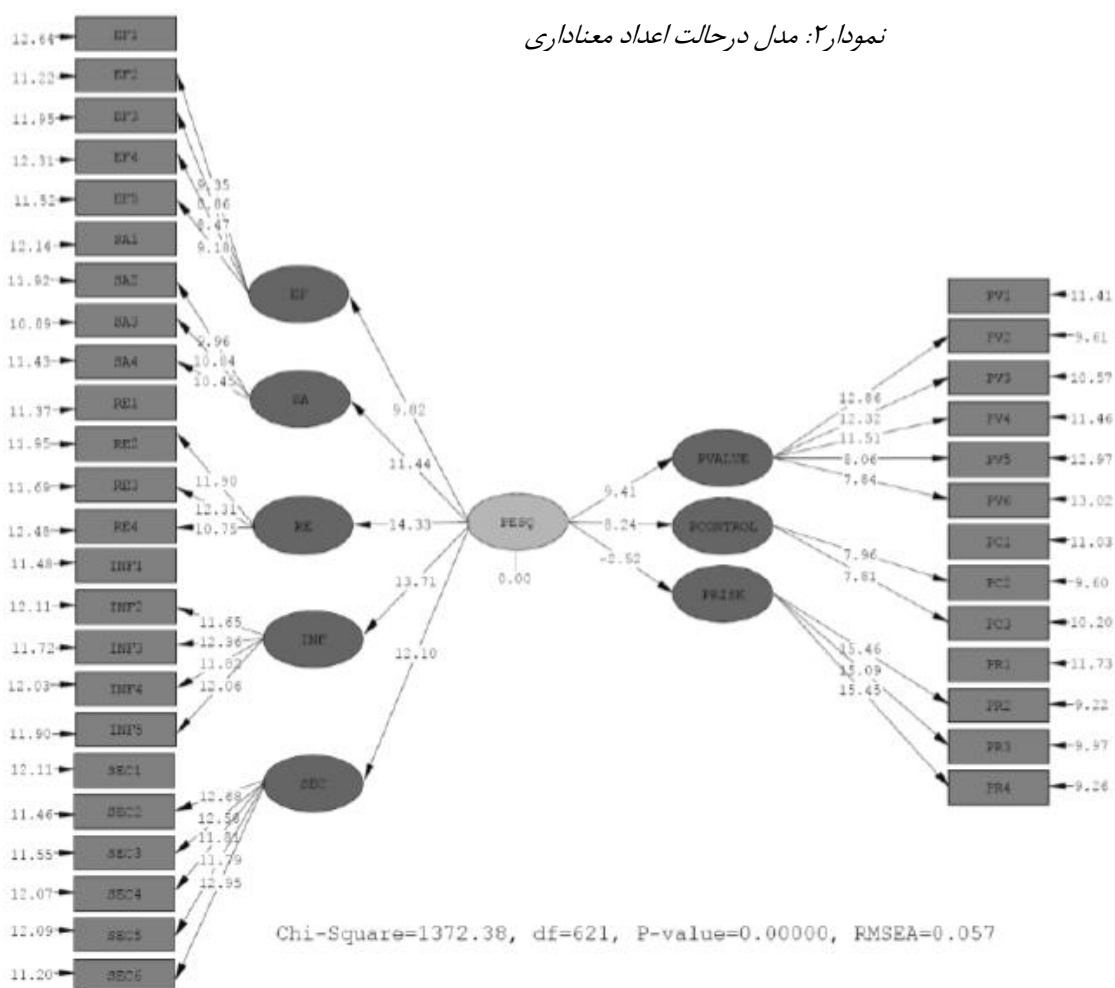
نمودار۲: مدل درحالت اعداد معناداری

12.64 EF1
11.22 EF2
11.95 EF3
12.31 EF4
11.52 EF5
12.14 SA1
11.92 SA2
10.89 SA3
11.43 SA4
11.37 RE1
11.95 RE2
11.69 RE3
12.48 RE4
11.48 INF1
12.11 INF2
11.72 INF3
12.03 INF4
11.90 INF5
12.11 SEC1
11.46 SEC2
11.55 SEC3
12.07 SEC4
12.09 SEC5
11.20 SEC6

9.35
8.86
8.47
9.18
EF
9.96
10.84
10.45
SA
11.90
12.31
10.75
RE
11.65
12.36
11.82
12.06
INF
12.68
12.56
11.81
11.79
12.95
SEC

9.82
11.44
14.33
13.71
12.10
PESQ
0.00
9.41
8.24
-2.52

PVALUE
PCONTROL
PRISK
12.86
12.32
11.51
8.06
7.84
7.96
7.81
15.46
15.09
15.45

PV1 11.41
PV2 9.61
PV3 10.57
PV4 11.46
PV5 12.97
PV6 13.02
PC1 11.03
PC2 9.60
PC3 10.20
PR1 11.73
PR2 9.22
PR3 9.97
PR4 9.26

Chi-Square=1372.38, df=621, P-value=0.00000, RMSEA=0.057